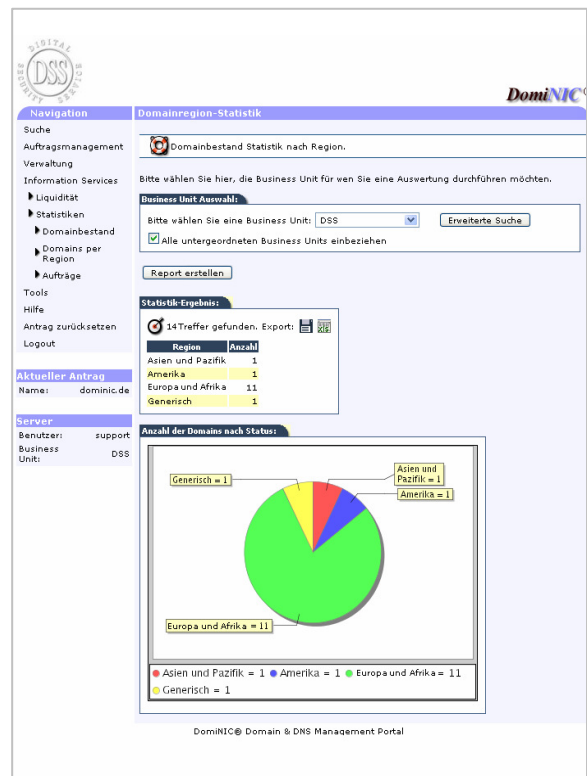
DIGITAL DSS SECURITY SERVICE

DomiNIC

Navigation

Suche
Auftragsmanagement
Verwaltung
Information Services
Liquidität
Statistiken
Domainbestand
Domains per Region
Aufträge
Tools
Hilfe
Antrag zurücksetzen
Logout

Aktueller Antrag
Name: dominic.de

Server
Benutzer: support
Business Unit: DSS

Domainregion-Statistik

Domainbestand Statistik nach Region.

Bitte wählen Sie hier, die Business Unit für wen Sie eine Auswertung durchführen möchten.

Business Unit Auswahl:

Bitte wählen Sie eine Business Unit: DSS

Erweiterte Suche

Alle untergeordneten Business Units einbeziehen

Report erstellen

Statistik-Ergebnis:

14 Treffer gefunden. Export:

| Region | Anzahl |
|---|---|
| Asien und Pazifik | 1 |
| Amerika | 1 |
| Europa und Afrika | 11 |
| Generisch | 1 |

Anzahl der Domains nach Status:

Generisch = 1
Asien und Pazifik = 1
Amerika = 1
Europa und Afrika = 11

Asien und Pazifik = 1 Amerika = 1 Europa und Afrika = 11 Generisch = 1

DomiNIC® Domain & DNS Management Portal